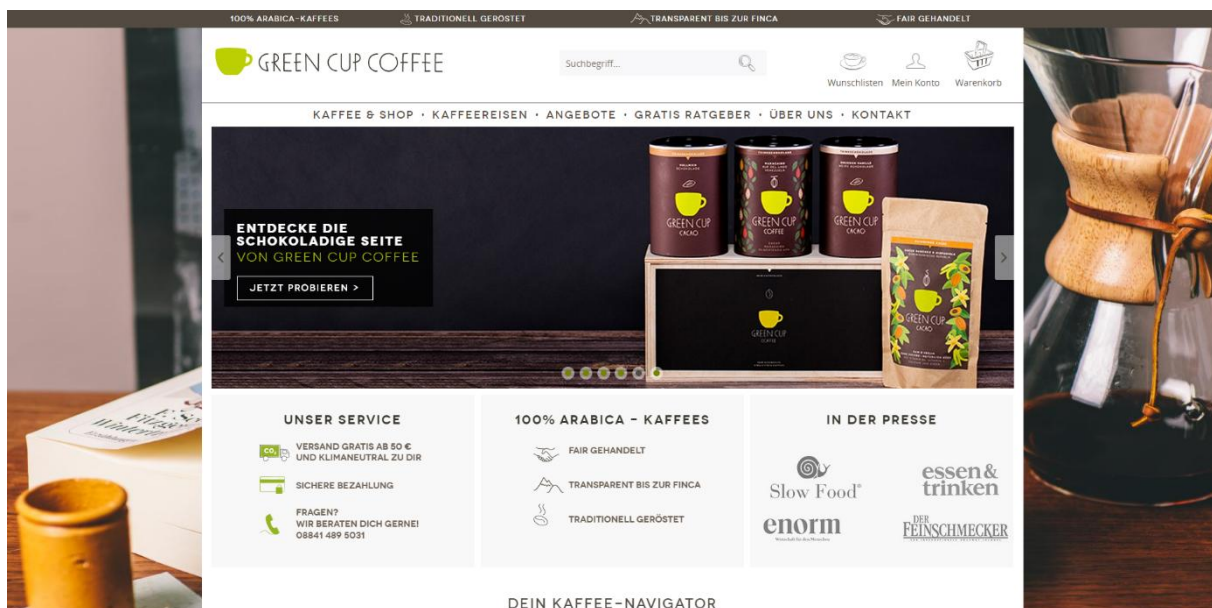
100% ARABICA-KAFFEES TRADITIONELL GERÖSTET TRANSPARENT BIS ZUR FINCA FAIR GEHANDELT

GREEN CUP COFFEE

Suchbegriff...

Wunschlisten Mein Konto Warenkorb

KAFFEE & SHOP · KAFFEEREISEN · ANGEBOTE · GRATIS RATGEBER · ÜBER UNS · KONTAKT

ENTDECKE DIE SCHOKOLADIGE SEITE VON GREEN CUP COFFEE

JETZT PROBIEREN >

GREEN CUP CACAO

GREEN CUP CACAO

GREEN CUP CACAO

GREEN CUP COFFEE

GREEN CUP CACAO

UNSER SERVICE

VERSAND GRATIS AB 50 € UND KLIMANEUTRAL ZU DIR

SICHERE BEZAHLUNG

FRAGEN? WIR BERATEN DICH GERNE! 08841 489 5031

100% ARABICA - KAFFEES

FAIR GEHANDELT

TRANSPARENT BIS ZUR FINCA

TRADITIONELL GERÖSTET

IN DER PRESSE

Slow Food®

essen & trinken

enorm

DER FEINSCHMECKER

DEIN KAFFEE-NAVIGATOR